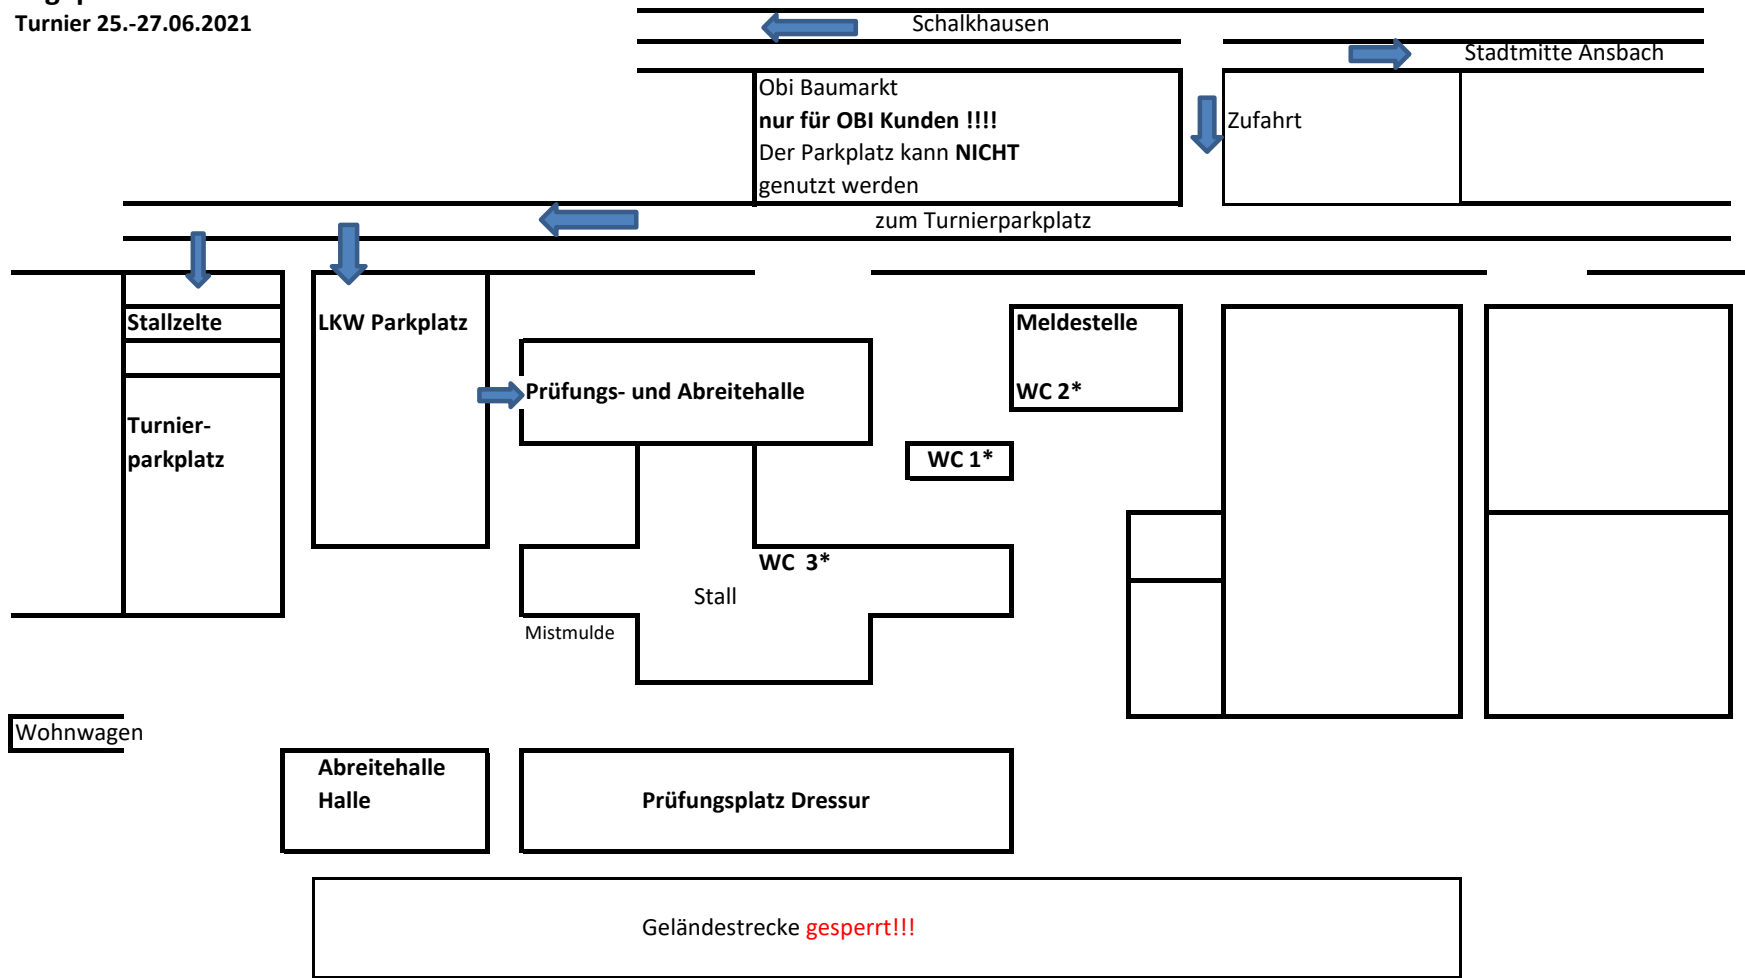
Turnier 25.-27.06.2021

Schalkhausen

Stadtmitte Ansbach

Obi Baumarkt
nur für OBI Kunden !!!!
Der Parkplatz kann NICHT genutzt werden

Zufahrt

zum Turnierparkplatz

Stallzelte

Turnier-
parkplatz

LKW Parkplatz

Prüfungs- und Abreitehalle

Meldestelle

WC 2*

WC 1*

WC 3*

Stall

Mistmulde

Wohnwagen

Abreitehalle
Halle

Prüfungsplatz Dressur

Geländestrecke gesperrt!!!